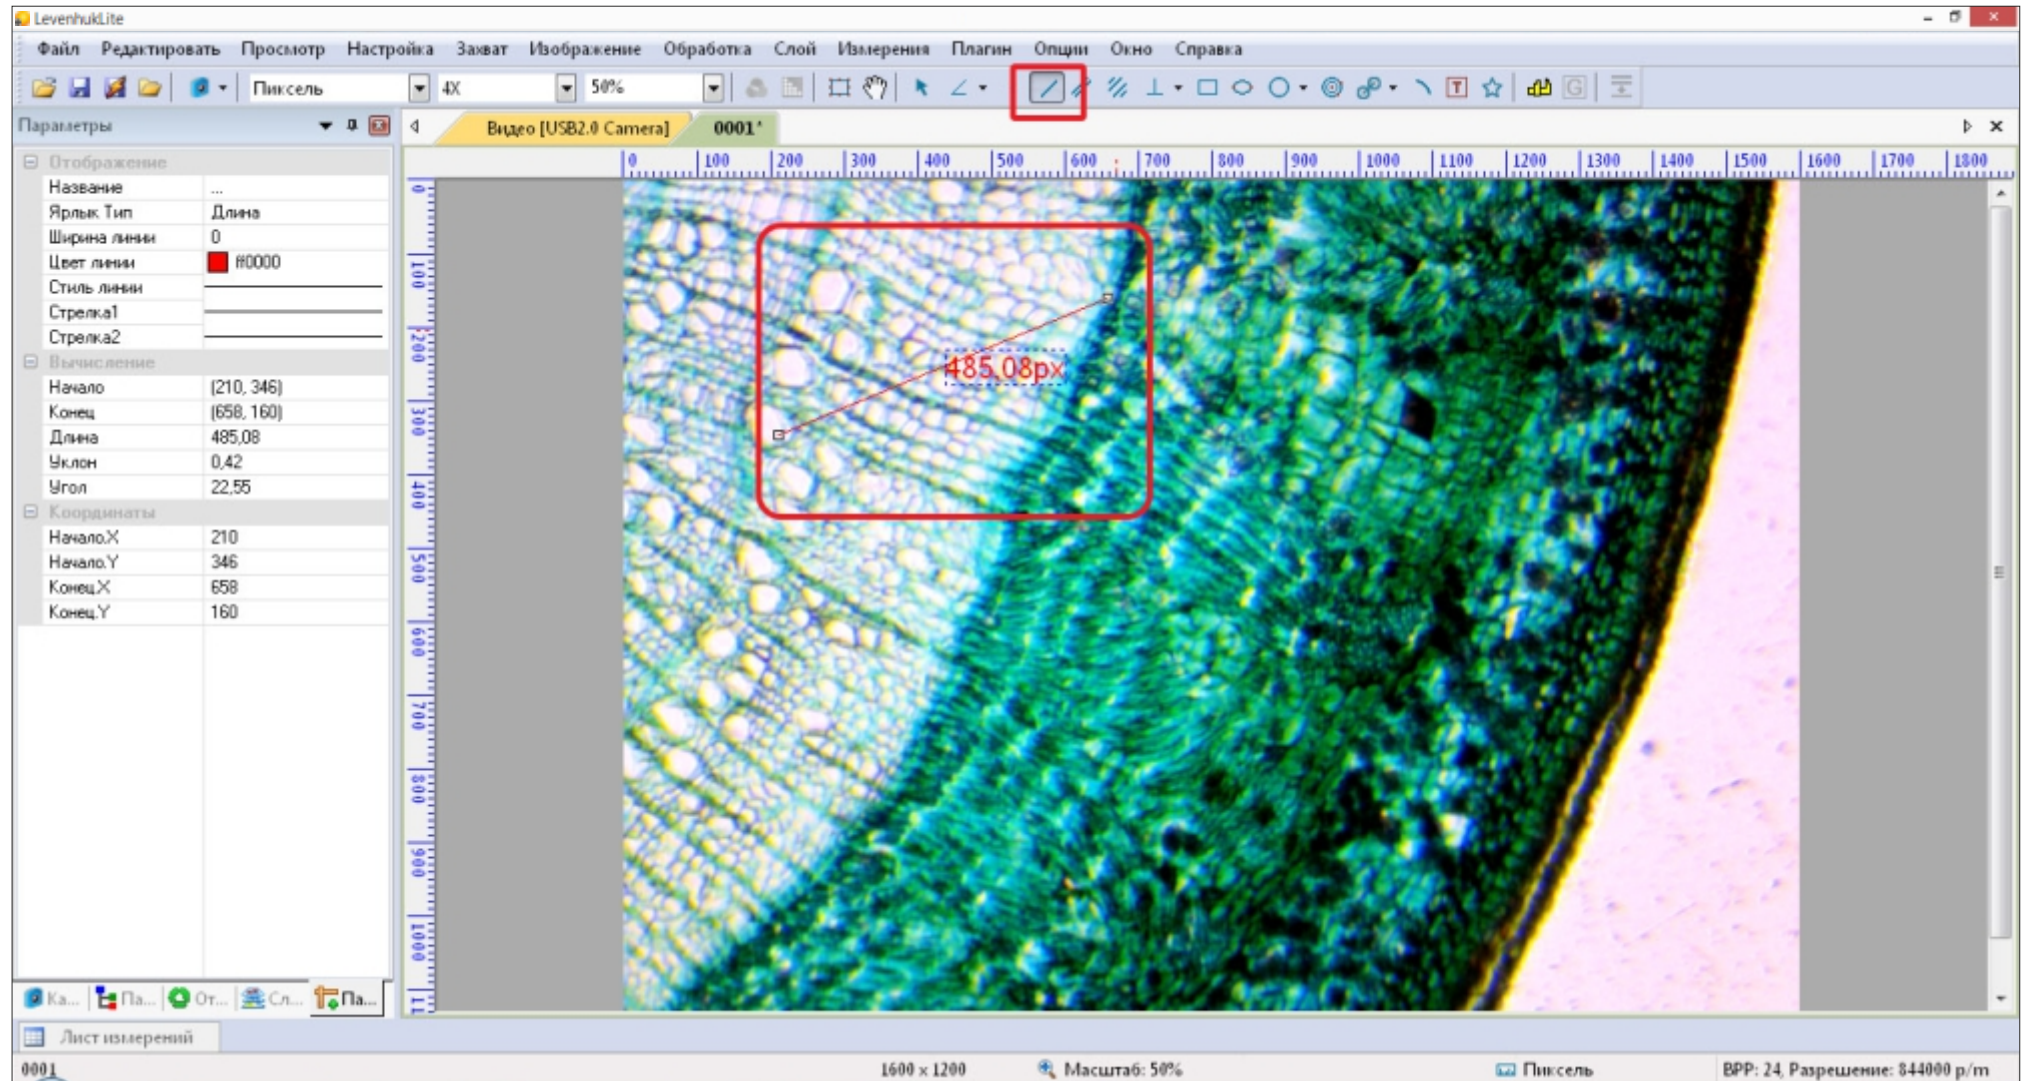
LevenhukLite

Файл Редактировать Просмотр Настройка Захват Изображение Обработка Слой Измерения Плагин Опции Окно Справка

Пиксель 4X 50%

Параметры

Видео [USB2.0 Camera] 0001*

| Отображение | |
|---|---|
| Название | ... |
| Ярлык Тип | Длина |
| Ширина линии | 0 |
| Цвет линии | ff0000 |
| Стиль линии | |
| Стрелка1 | |
| Стрелка2 | |
| Вычисление | |
| Начало | (210, 346) |
| Конец | (658, 160) |
| Длина | 485,08 |
| Уклон | 0,42 |
| Угол | 22,55 |
| Координаты | |
| Начало.X | 210 |
| Начало.Y | 346 |
| Конец.X | 658 |
| Конец.Y | 160 |

0 100 200 300 400 500 600 700 800 900 1000 1100 1200 1300 1400 1500 1600 1700 1800

0 100 200 300 400 500 600 700 800 900 1000 11

485,08px

Ка... Па... От... Сл... Па...

Лист измерений

0001 1600 x 1200 Масштаб: 50% Пиксель BPP: 24, Разрешение: 844000 p/m